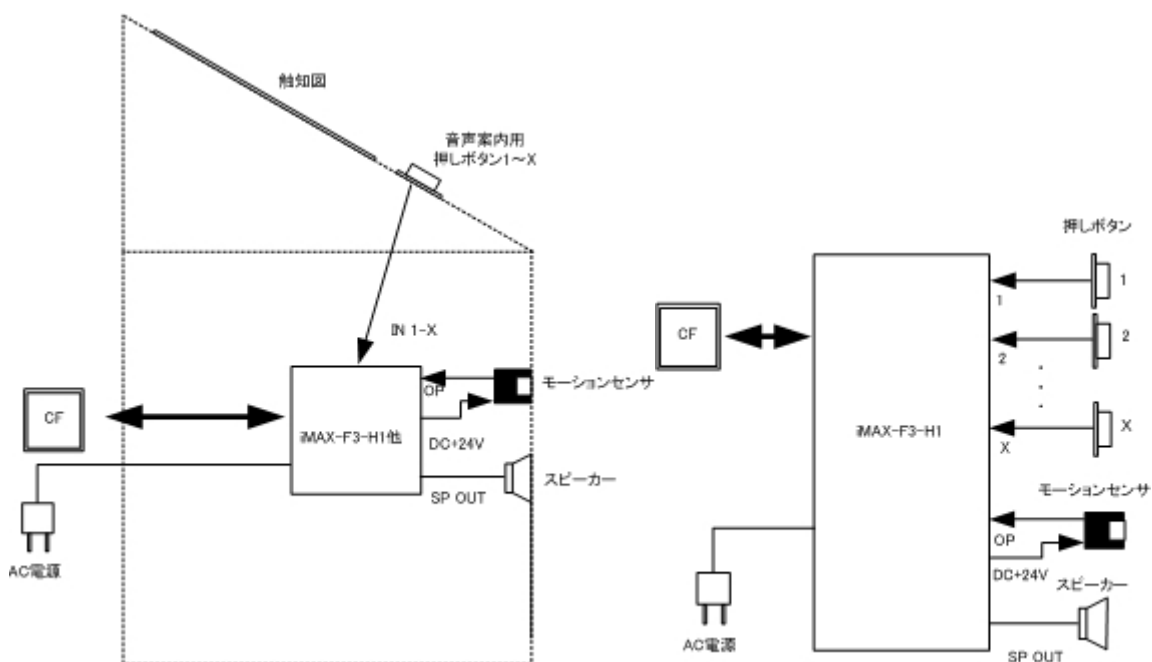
触知図

音声案内用
押しボタン1～X

IN 1-X

CF

OP

モーションセンサ

iMAX-F3-H1他

DC+24V

スピーカー

SP OUT

AC電源

押しボタン

1

1

CF

2

2

.
.
.

X

iMAX-F3-H1

X

モーションセンサ

OP

DC+24V

スピーカー

AC電源

SP OUT